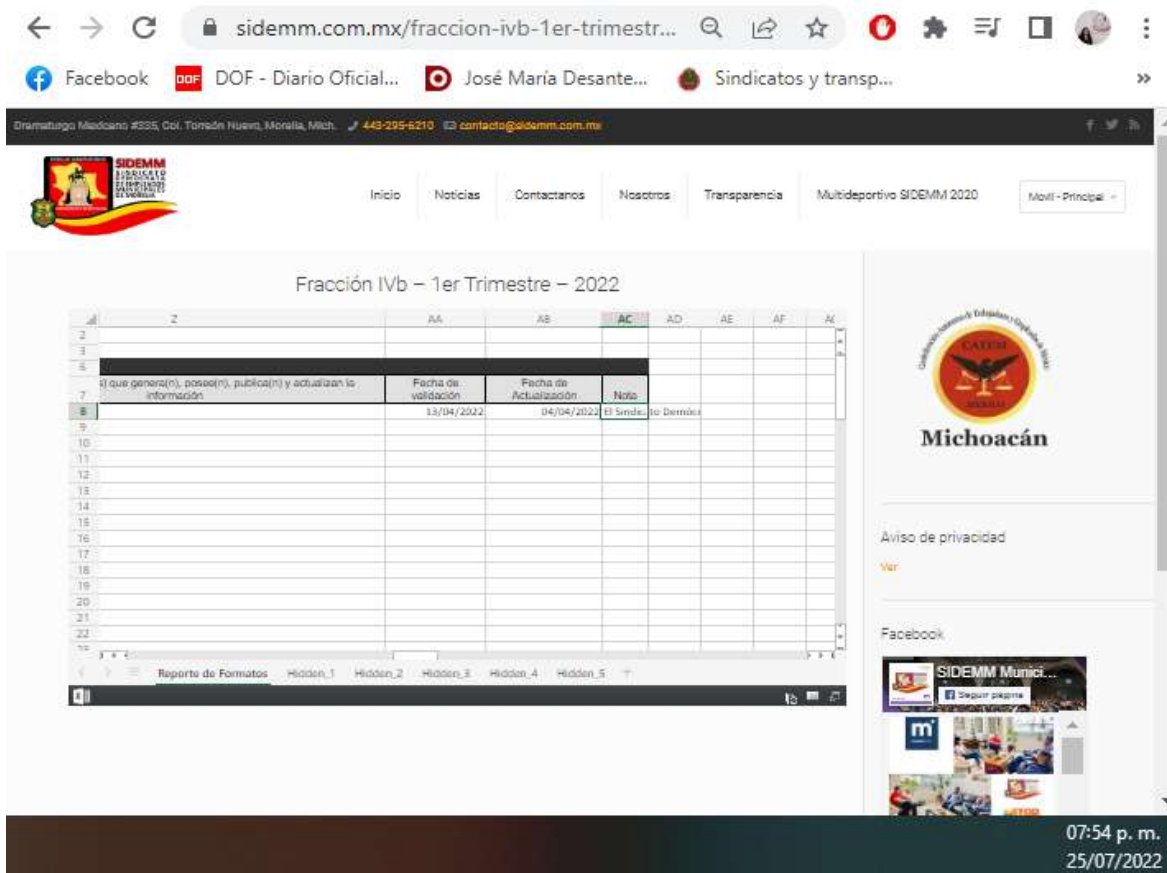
sidemm.com.mx/fraccion-ivb-1er-trimestr...

Facebook DOF - Diario Oficial... José María Desante... Sindicatos y transp...

Dramaturgo Miadcano #335, Col. Torreón Nuevo, Morelia, Mich. 443-295-6210 contacto@sidemm.com.mx

SIDEMM

Inicio Noticias Contactanos Nosotros Transparencia Multideportivo SIDEMM 2020 Movil - Principal

Fracción IVb – 1er Trimestre – 2022

| | Z | AA | AB | AC | AD | AE | AF |
|---|---|---|---|---|---|---|---|
| 2 | | | | | | | |
| 3 | | | | | | | |
| 6 | | | | | | | |
| 7 | s) que genera(n), posee(n), publica(n) y actualizan la información | Fecha de validación | Fecha de Actualización | Nota | | | |
| 8 | | 13/04/2022 | 04/04/2022 | El Sindicato Demócr | | | |

Reporte de Formatos Hidden_1 Hidden_2 Hidden_3 Hidden_4 Hidden_5

CATEM

Michoacán

Aviso de privacidad

Ver

Facebook

SIDEMM Munici...

Seguir página

07:54 p. m.
25/07/2022